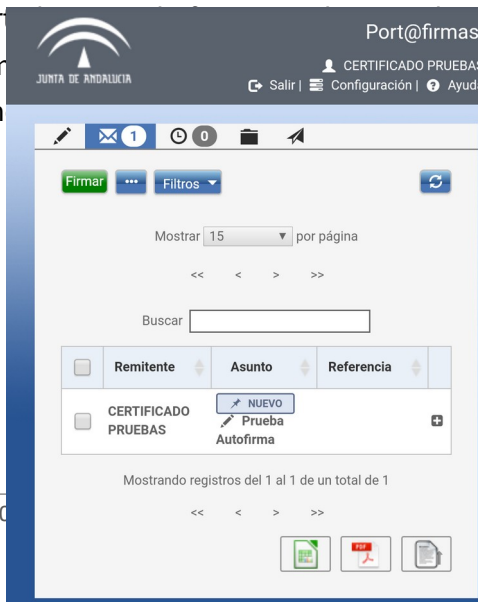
JUNTA DE ANDALUCIA

Port@firmas

CERTIFICADO PRUEBAS

Salir | Configuración | Ayuda

1 0

Firmar ··· Filtros

Mostrar 15 por página

<< < > >>

Buscar

| | Remitente | Asunto | Referencia | |
|---|---|---|---|---|
| | CERTIFICADO PRUEBAS | NUEVO Prueba Autofirma | | |

Mostrando registros del 1 al 1 de un total de 1

<< < > >>

PDF